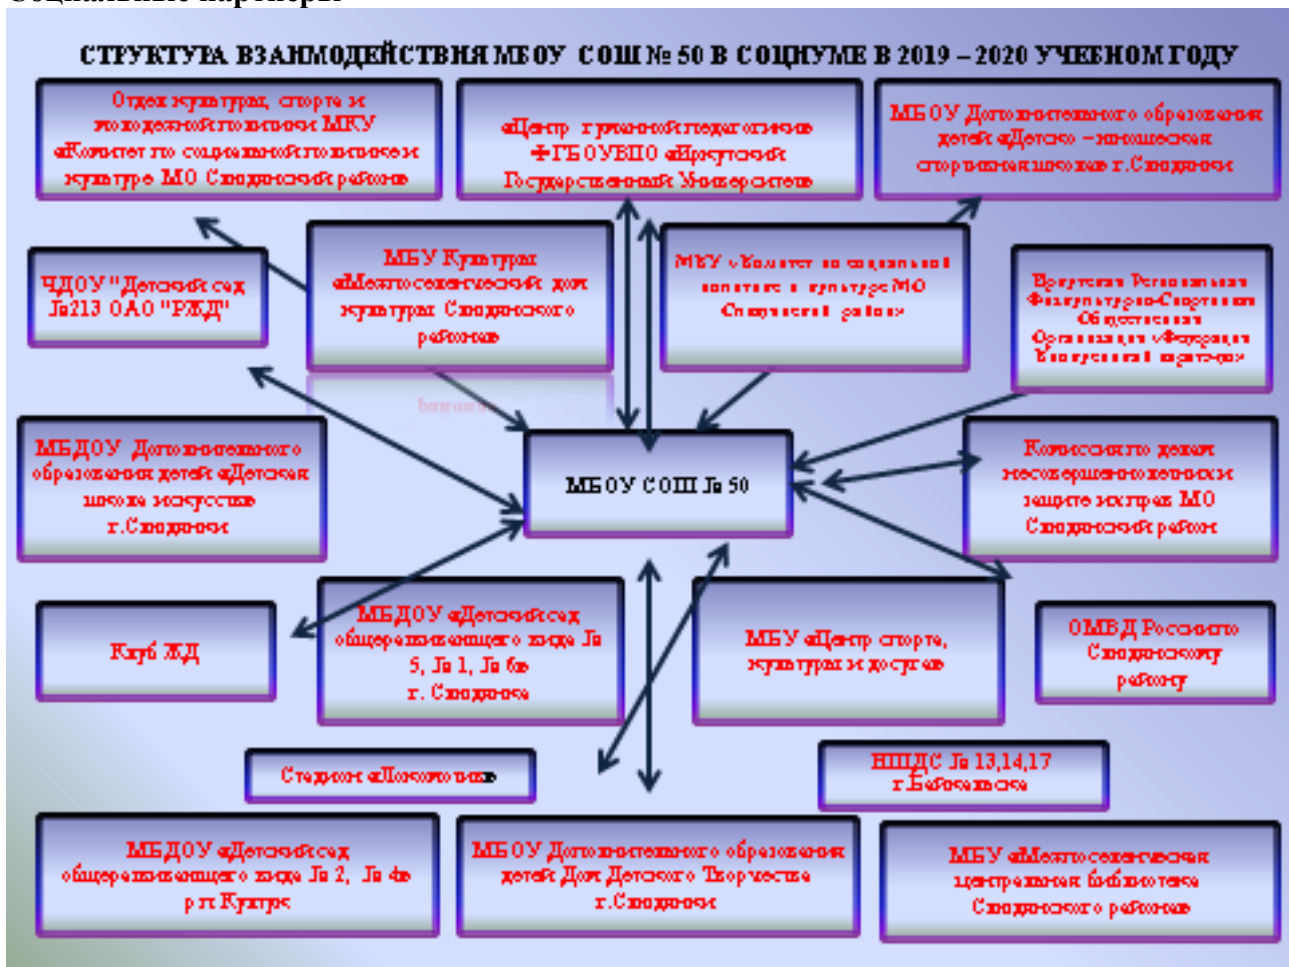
Социальные партнеры

СТРУКТУРА ВЗАИМОДЕЙСТВИЯ МБОУ СОШ № 50 В СОЦИУМЕ В 2019 – 2020 УЧЕБНОМ ГОДУ

Отдел культуры, спорта и молодежной политики МКУ «Комитет по социальной политике и культуре МО Слюдянский район»

«Центр гуманной педагогики» ФГБОУВПО «Иркутский Государственный Университет»

МБОУ Дополнительного образования детей «Детско – юношеская спортивная школа» г.Слюдянки

ЧДОУ "Детский сад №213 ОАО "РЖД"

МБУ Культуры «Межпоселенческий дом культуры Слюдянского района»

МКУ «Комитет по социальной политике и культуре МО Слюдянский район»

Иркутская Региональная Физкультурно-Спортивная Общественная Организация «Федерация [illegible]»

МБДОУ Дополнительного образования детей «Детская школа искусств» г.Слюдянки

МБОУ СОШ № 50

Комиссия по делам несовершеннолетних и защите их прав МО Слюдянский район

Клуб ЖД

МБДОУ «Детский сад общеразвивающего вида № 5, № 1, № 6» г. Слюдянка

МБУ «Центр спорта, культуры и досуга»

ОМВД России по Слюдянскому району

Стадион «Локомотив»

НШДС № 13,14,17 г.Байкальска

МБДОУ «Детский сад общеразвивающего вида № 2, № 4» р.п Култук

МБОУ Дополнительного образования детей Дом Детского Творчества г.Слюдянки

МБУ «Межпоселенческая центральная библиотека Слюдянского района»